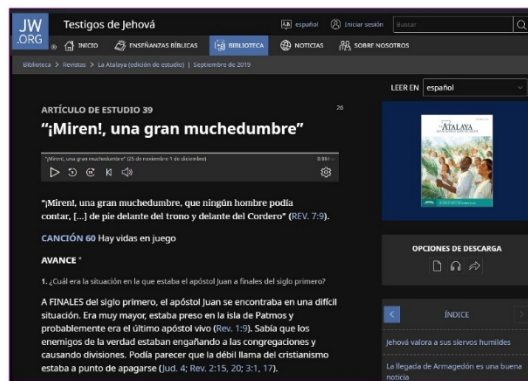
JW.ORG Testigos de Jehová
español Iniciar sesión Buscar
INICIO ENSEÑANZAS BÍBLICAS BIBLIOTECA NOTICIAS SOBRE NOSOTROS
Biblioteca > Revistas > La Atalaya (edición de estudio) | Septiembre de 2019

ARTÍCULO DE ESTUDIO 39
26
“¡Miren!, una gran muchedumbre”

"¡Miren!, una gran muchedumbre" (25 de noviembre-1 de diciembre)
0:00

“¡Miren!, una gran muchedumbre, que ningún hombre podía contar, [...] de pie delante del trono y delante del Cordero” (REV. 7:9).

CANCIÓN 60 Hay vidas en juego

AVANCE *

1. ¿Cuál era la situación en la que estaba el apóstol Juan a finales del primer siglo?

A FINALES del siglo primero, el apóstol Juan se encontraba en una difícil situación. Era muy mayor, estaba preso en la isla de Patmos y probablemente era el último apóstol vivo (Rev. 1:9). Sabía que los enemigos de la verdad estaban engañando a las congregaciones y causando divisiones. Podía parecer que la débil llama del cristianismo estaba a punto de apagarse (Jud. 4; Rev. 2:15, 20; 3:1, 17).

LEER EN español

LA ATALAYA

OPCIONES DE DESCARGA

ÍNDICE

Jehová valora a sus siervos humildes

La llegada de Armagedón es una buena noticia